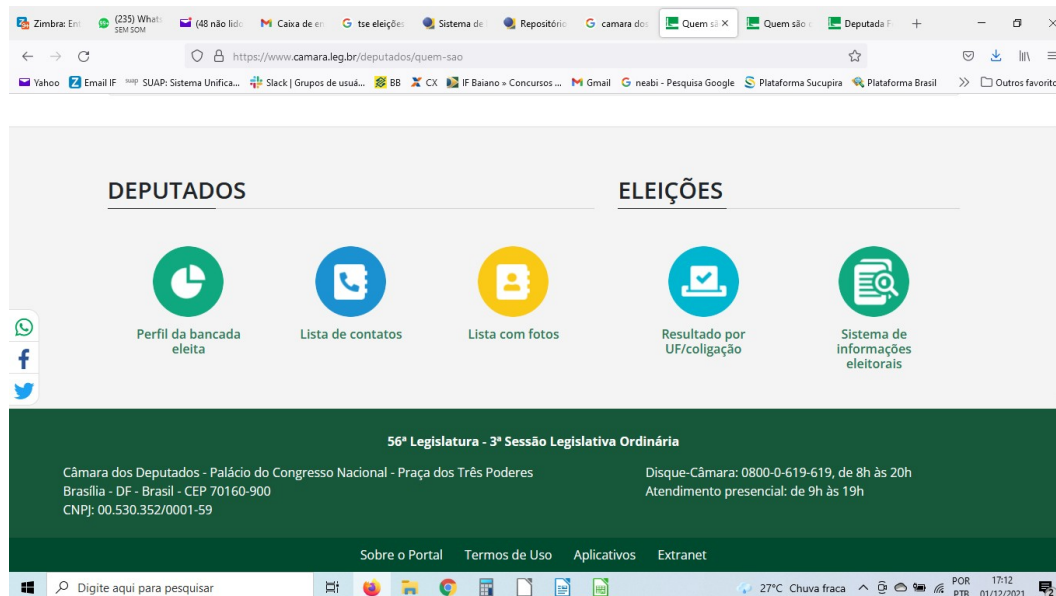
Zimbra: Ent | (235) Whats SEM SOM | (48 não lido | Caixa de en | tse eleições | Sistema de | Repositório | camara dos | Quem sã × | Quem são | Deputada F | +

https://www.camara.leg.br/deputados/quem-sao

Yahoo | Email IF | SUAP: Sistema Unifica... | Slack | Grupos de usuá... | BB | CX | IF Baiano » Concursos ... | Gmail | neabi - Pesquisa Google | Plataforma Sucupira | Plataforma Brasil | » | Outros favorito

DEPUTADOS

Perfil da bancada eleita

Lista de contatos

Lista com fotos

ELEIÇÕES

Resultado por UF/coligação

Sistema de informações eleitorais

56ª Legislatura - 3ª Sessão Legislativa Ordinária

Câmara dos Deputados - Palácio do Congresso Nacional - Praça dos Três Poderes
Brasília - DF - Brasil - CEP 70160-900
CNPJ: 00.530.352/0001-59

Disque-Câmara: 0800-0-619-619, de 8h às 20h
Atendimento presencial: de 9h às 19h

Sobre o Portal | Termos de Uso | Aplicativos | Extranet

Digite aqui para pesquisar

27°C Chuva fraca | POR PTB | 17:12 01/12/2021